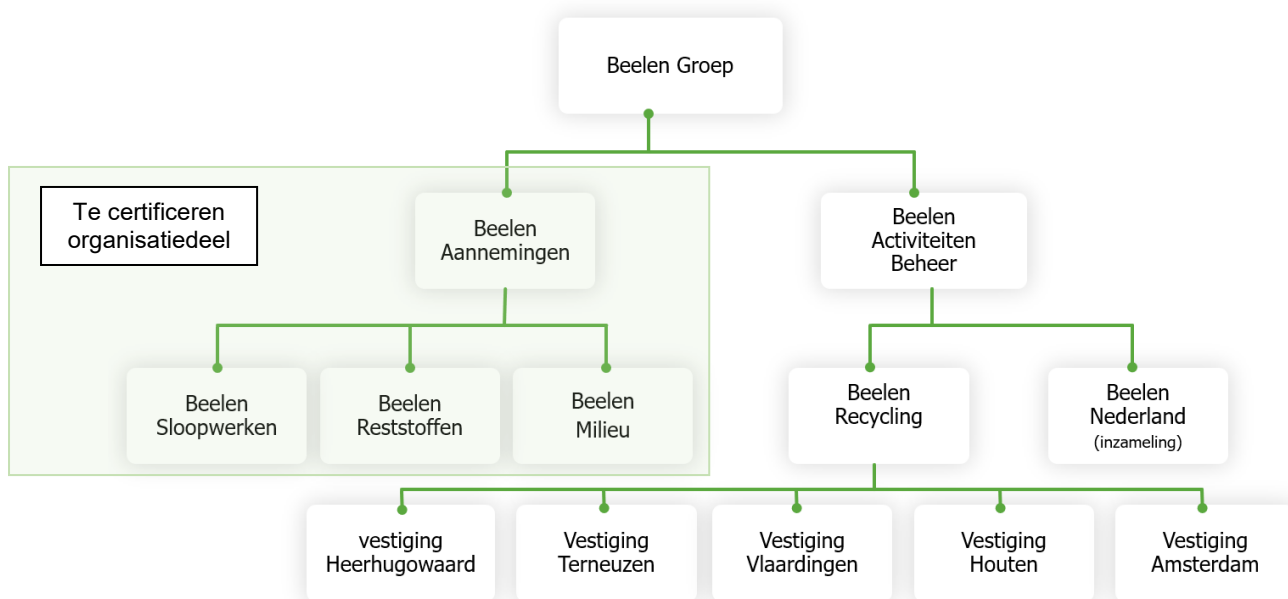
Beelen Groep

Te certificeren organisatiedeel

Beelen Aannemingen

Beelen Activiteiten Beheer

Beelen Sloopwerken

Beelen Reststoffen

Beelen Milieu

Beelen Recycling

Beelen Nederland (inzameling)

vestiging Heerhugowaard

Vestiging Terneuzen

Vestiging Vlaardingen

Vestiging Houten

Vestiging Amsterdam